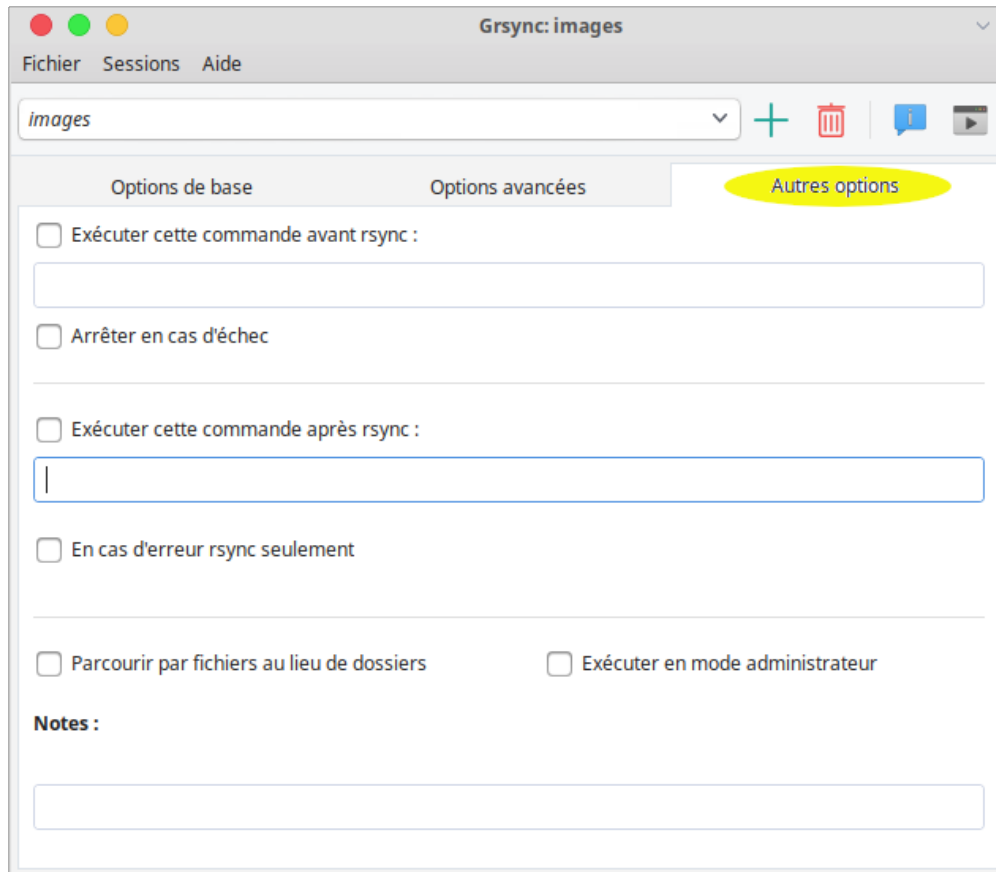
Grsync: images

Fichier Sessions Aide

images

Options de base Options avancées Autres options

Exécuter cette commande avant rsync :

Arrêter en cas d'échec

Exécuter cette commande après rsync :

En cas d'erreur rsync seulement

Parcourir par fichiers au lieu de dossiers

Exécuter en mode administrateur

Notes :